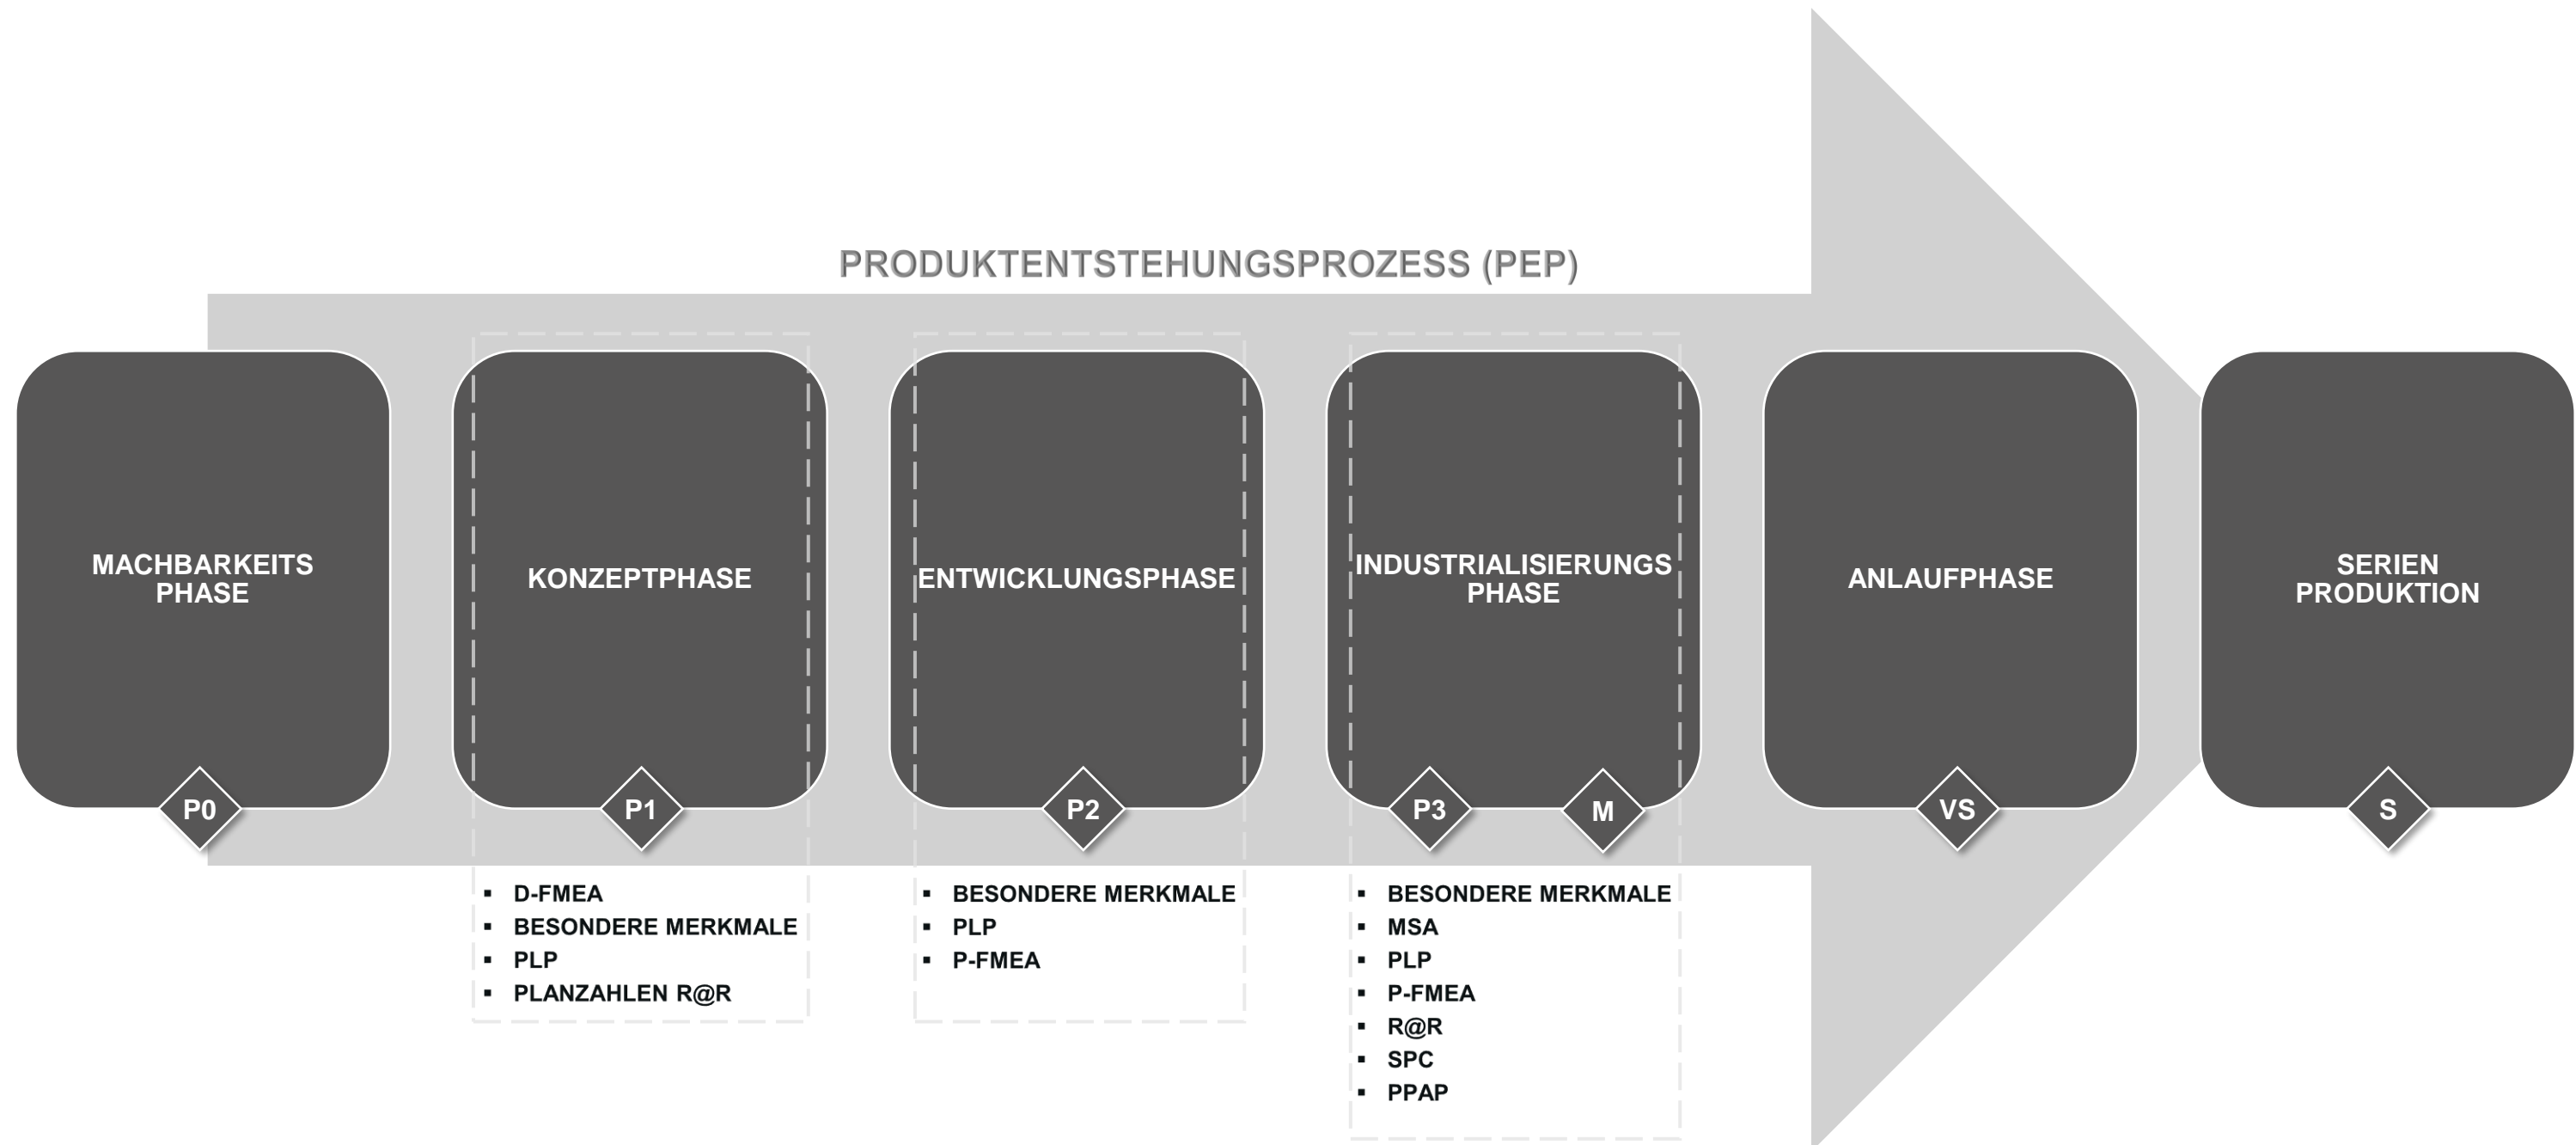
PRODUKTENTSTEHUNGSPROZESS (PEP)

MACHBARKEITS PHASE

P0

KONZEPTPHASE

P1

- D-FMEA
- BESONDERE MERKMALE
- PLP
- PLANZAHLEN R@R

ENTWICKLUNGSPHASE

P2

- BESONDERE MERKMALE
- PLP
- P-FMEA

INDUSTRIALISIERUNGS PHASE

P3

M

- BESONDERE MERKMALE
- MSA
- PLP
- P-FMEA
- R@R
- SPC
- PPAP

ANLAUFPHASE

VS

SERIEN PRODUKTION

S